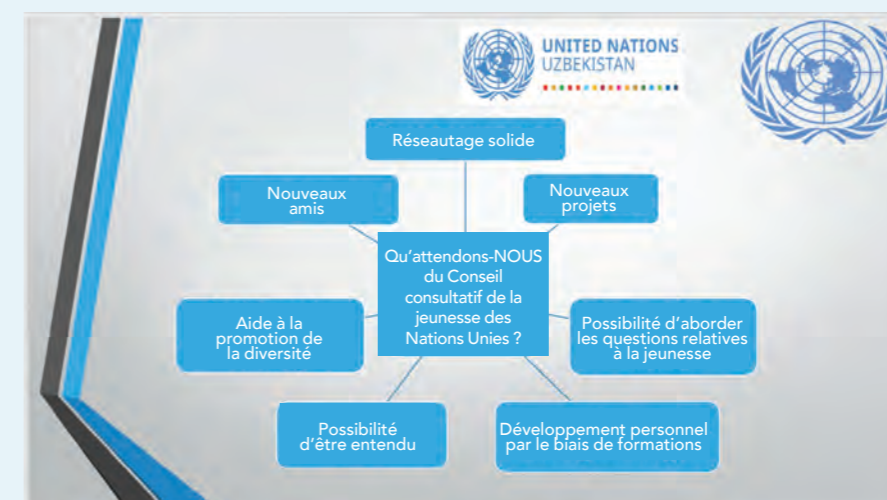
UNITED NATIONS
UZBEKISTAN

Réseautage solide

Nouveaux amis

Nouveaux projets

Qu'attendons-NOUS du Conseil consultatif de la jeunesse des Nations Unies ?

Aide à la promotion de la diversité

Possibilité d'aborder les questions relatives à la jeunesse

Possibilité d'être entendu

Développement personnel par le biais de formations